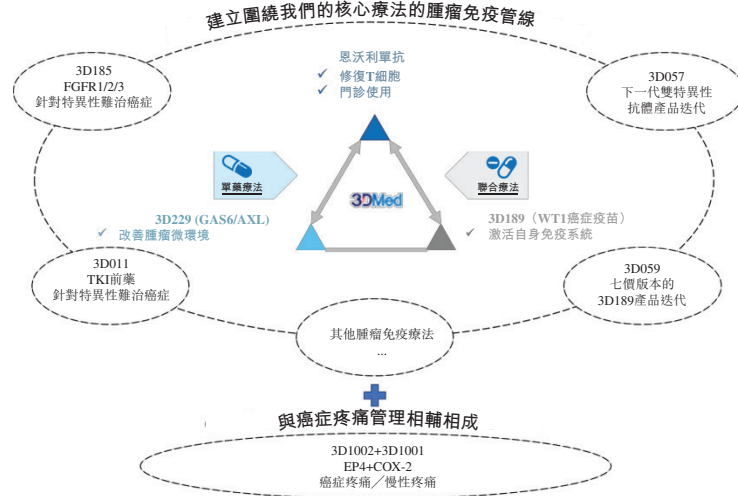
建立圍繞我們的核心療法的腫瘤免疫管線

3D185
FGFR1/2/3
針對特異性難治癌症

恩沃利單抗
✓ 修復T細胞
✓ 門診使用

3D057
下一代雙特異性
抗體產品迭代

單藥療法

聯合療法

3DMed

3D229 (GAS6/AXL)
✓ 改善腫瘤微環境

3D189（WT1癌症疫苗）
✓ 激活自身免疫系統

3D011
TKI前藥
針對特異性難治癌症

3D059
七價版本的
3D189產品迭代

其他腫瘤免疫療法
...

與癌症疼痛管理相輔相成

3D1002+3D1001
EP4+COX-2
癌症疼痛／慢性疼痛